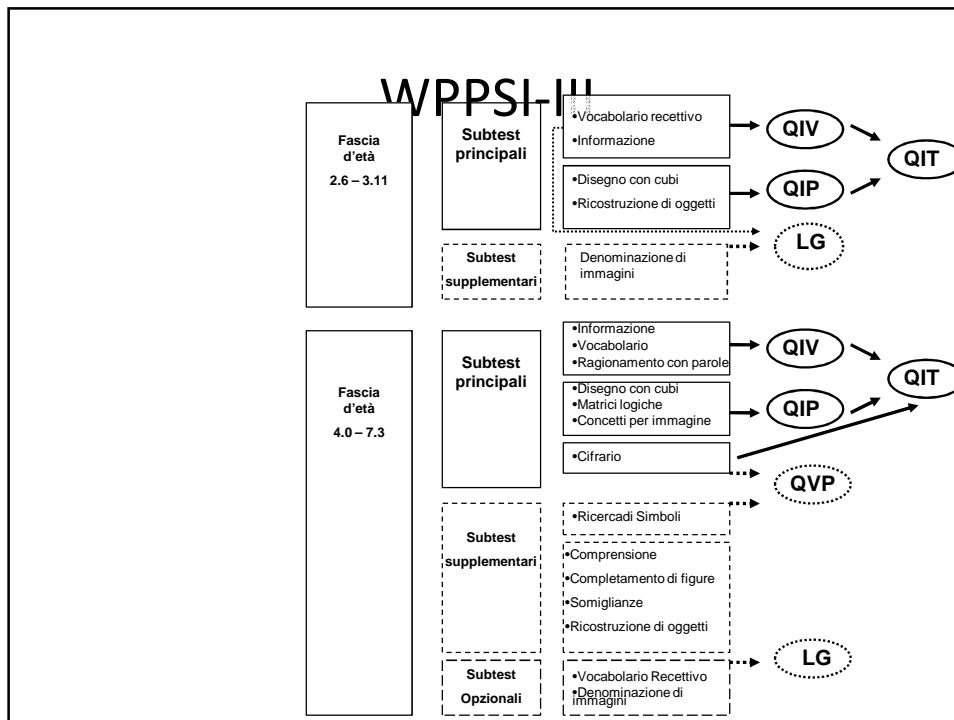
WPPSI-III

Fascia d'età 2.6 – 3.11

Subtest principali

•Vocabolario recettivo
•Informazione

QIV

QIT

•Disegno con cubi
•Ricostruzione di oggetti

QIP

LG

Subtest supplementari

Denominazione di immagini

Fascia d'età 4.0 – 7.3

Subtest principali

•Informazione
•Vocabolario
•Ragionamento con parole

QIV

QIT

•Disegno con cubi
•Matrici logiche
•Concetti per immagine

QIP

•Cifrario

QVP

Subtest supplementari

•Ricercadi Simboli

•Comprensione
•Completamento di figure
•Somiglianze
•Ricostruzione di oggetti

LG

Subtest Opzionali

•Vocabolario Recettivo
•Denominazione di immagini